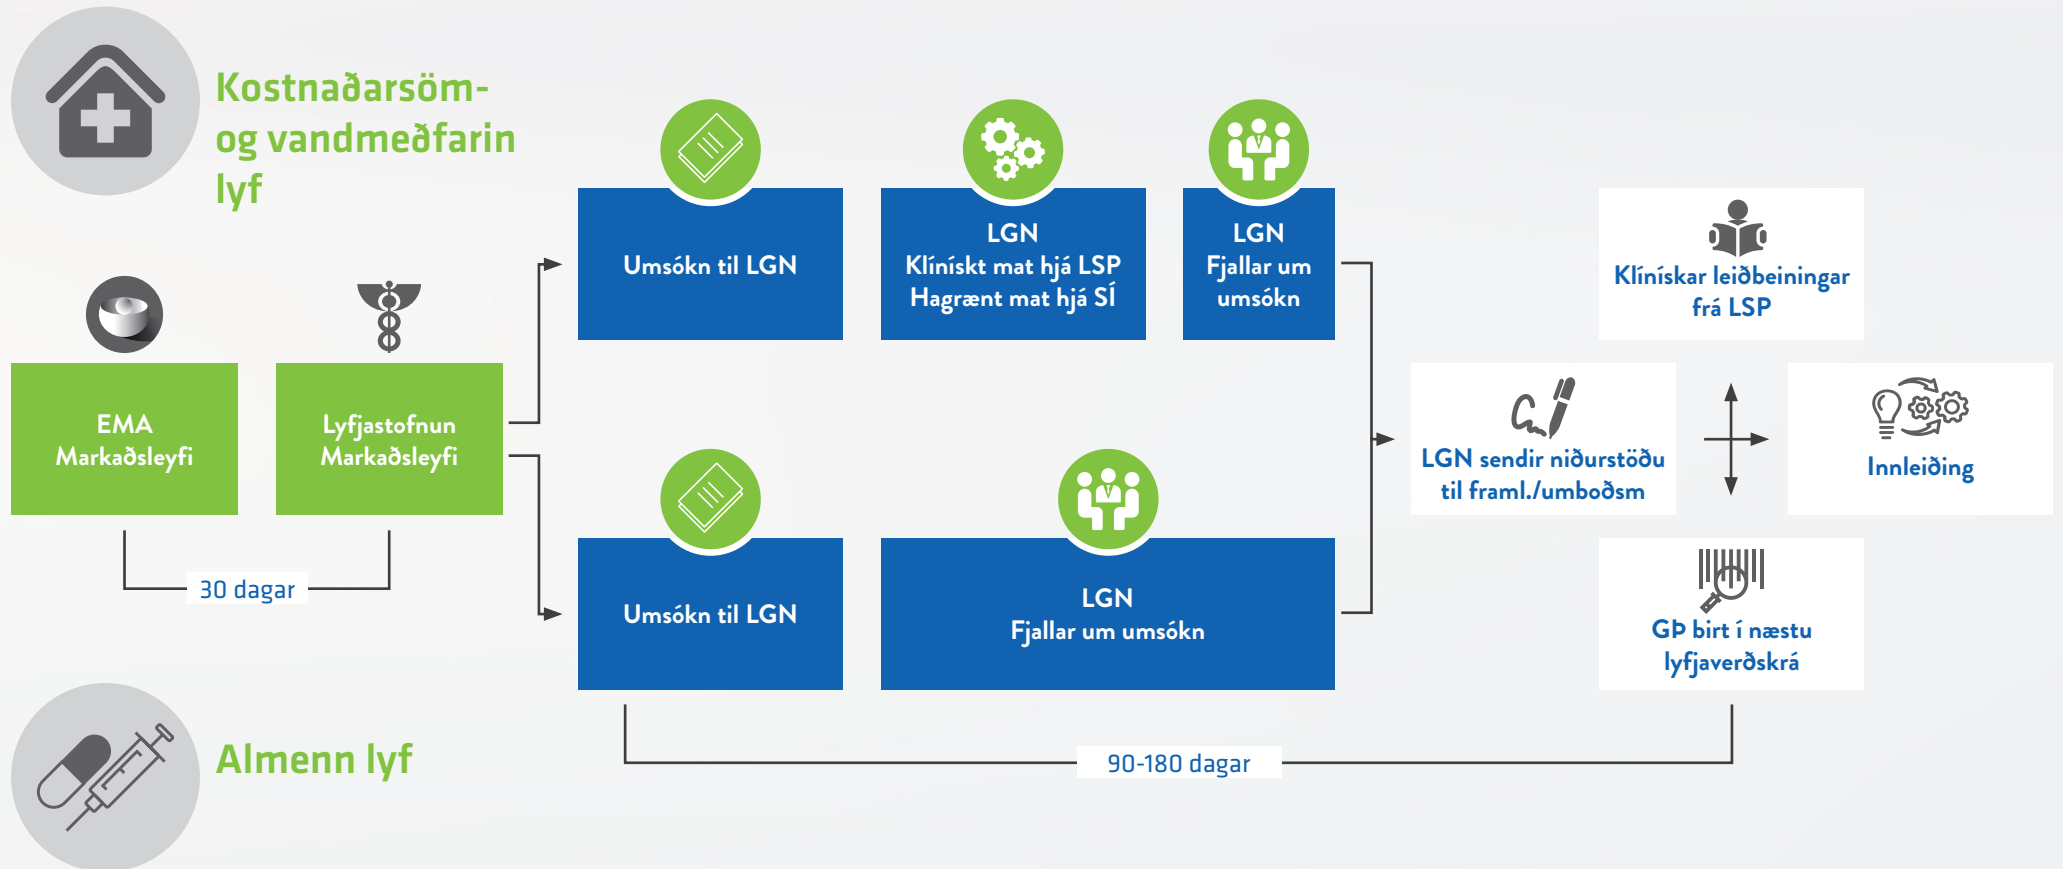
Kostnaðarsöm- og vandmeðfarin lyf

EMA
Markaðsleyfi

Lyfjastofnun
Markaðsleyfi

30 dagar

Umsókn til LGN

LGN
Klínískt mat hjá LSP
Hagrænt mat hjá SÍ

LGN
Fjallar um umsókn

Klínískar leiðbeiningar frá LSP

LGN sendir niðurstöðu til framl./umboðsm

Innleiðing

Umsókn til LGN

LGN
Fjallar um umsókn

GÞ birt í næstu lyfjaverðskrá

90-180 dagar

Almenn lyf